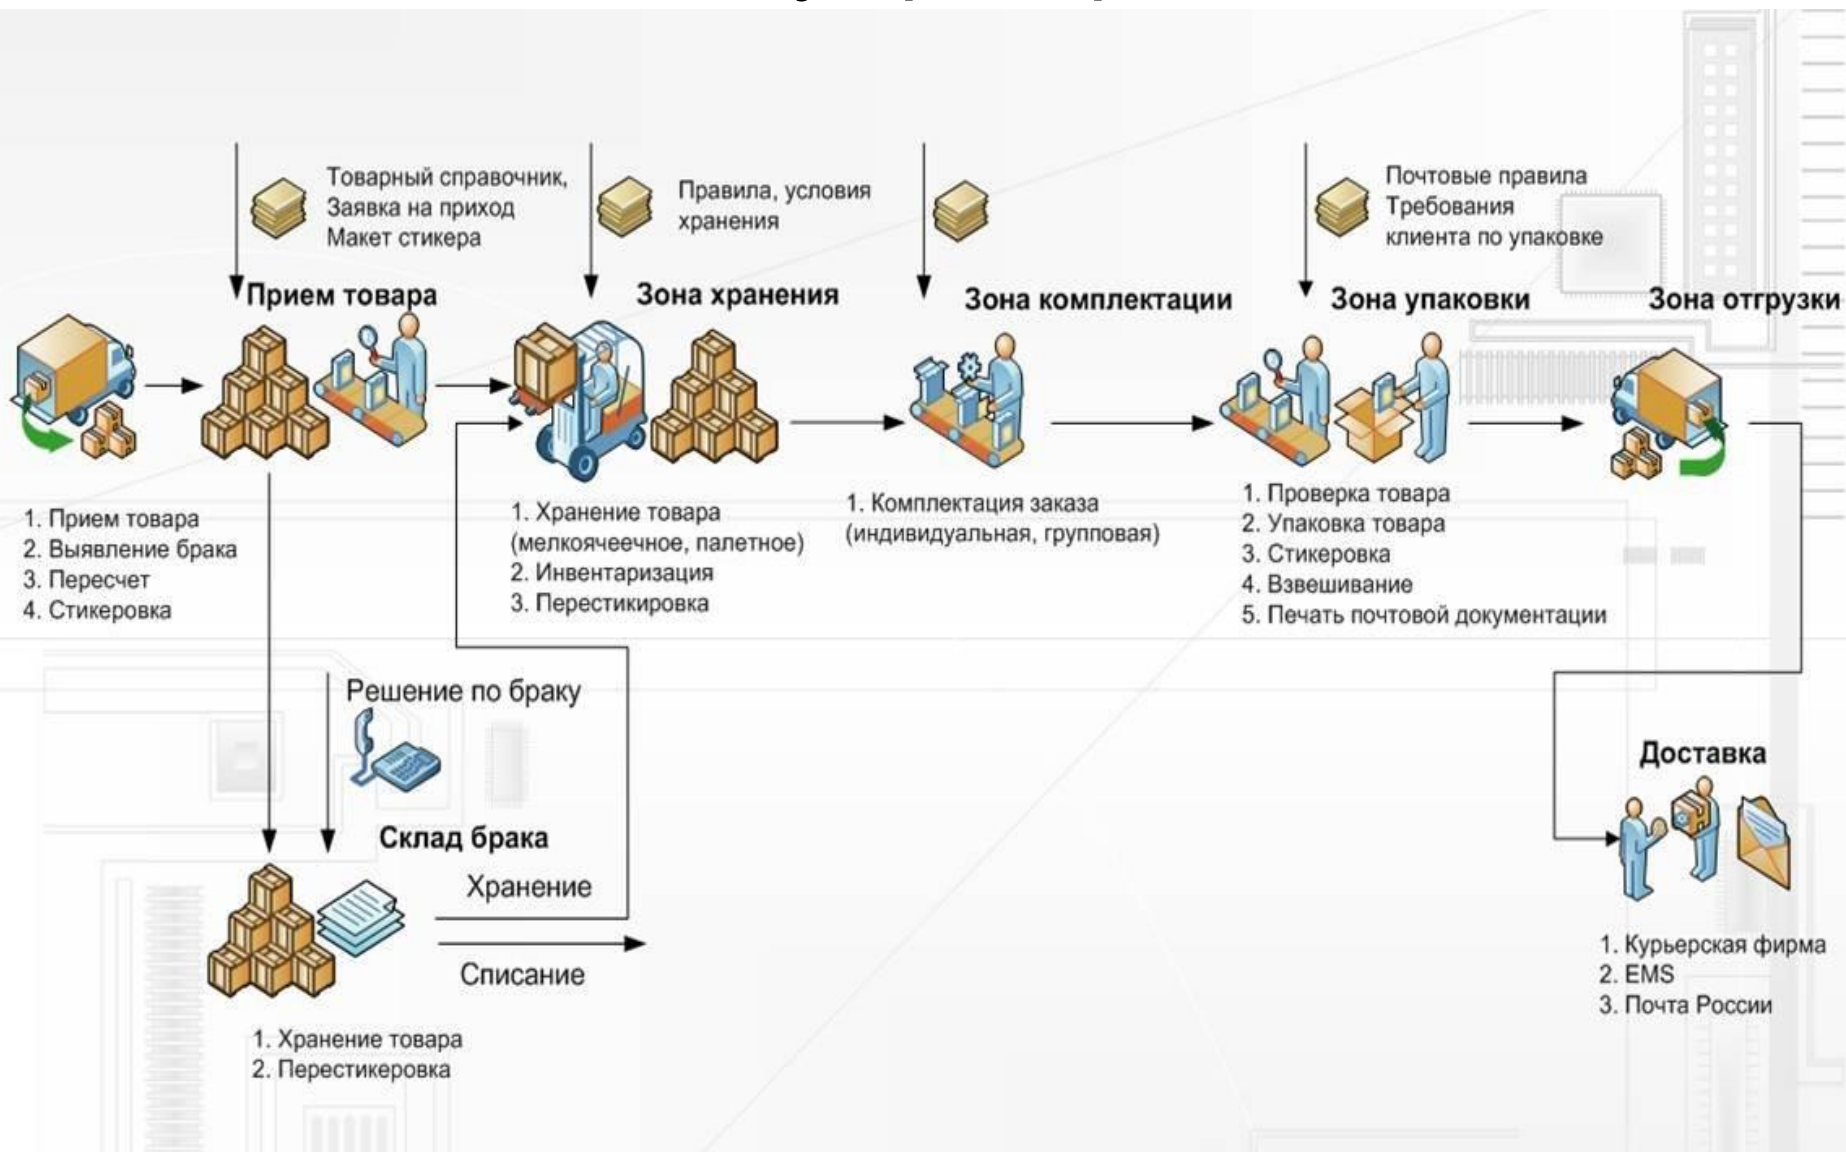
Товарный справочник,
Заявка на приход
Макет стикера

Правила, условия хранения

Почтовые правила
Требования клиента по упаковке

Прием товара

Зона хранения

Зона комплектации

Зона упаковки

Зона отгрузки

1. Прием товара
2. Выявление брака
3. Пересчет
4. Стикеровка

1. Хранение товара (мелкоячеечное, палетное)
2. Инвентаризация
3. Перестикировка

1. Комплектация заказа (индивидуальная, групповая)

1. Проверка товара
2. Упаковка товара
3. Стикеровка
4. Взвешивание
5. Печать почтовой документации

Решение по браку

Склад брака

Хранение

Списание

1. Хранение товара
2. Перестикеровка

Доставка

1. Курьерская фирма
2. EMS
3. Почта России